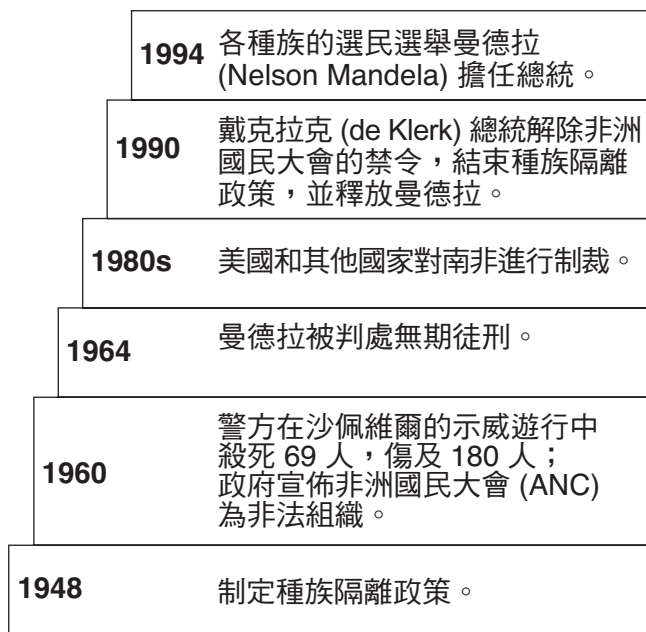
1994 各種族的選民選舉曼德拉 (Nelson Mandela) 擔任總統。

1990 戴克拉克 (de Klerk) 總統解除非洲國民大會的禁令，結束種族隔離政策，並釋放曼德拉。

1980s 美國和其他國家對南非進行制裁。

1964 曼德拉被判處無期徒刑。

1960 警方在沙佩維爾的示威遊行中殺死 69 人，傷及 180 人；政府宣佈非洲國民大會 (ANC) 為非法組織。

1948 制定種族隔離政策。